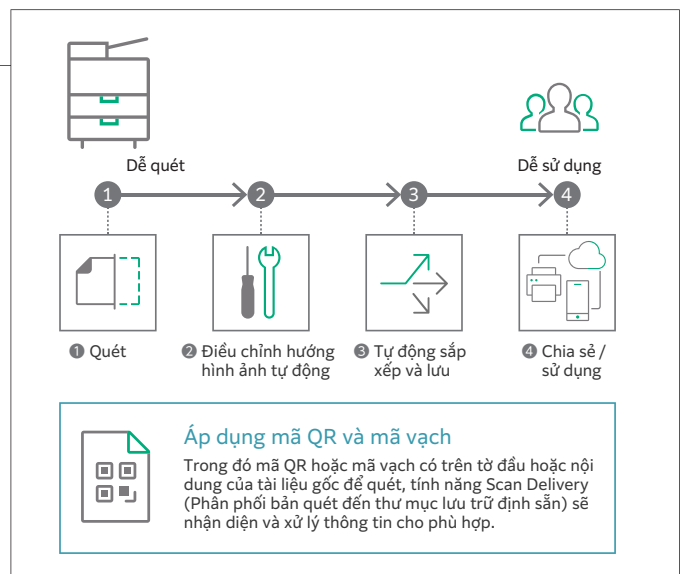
Dễ quét

Dễ sử dụng

1

2

3

4

❶ Quét

❷ Điều chỉnh hướng hình ảnh tự động

❸ Tự động sắp xếp và lưu

❹ Chia sẻ / sử dụng

Áp dụng mã QR và mã vạch

Trong đó mã QR hoặc mã vạch có trên tờ đầu hoặc nội dung của tài liệu gốc để quét, tính năng Scan Delivery (Phân phối bản quét đến thư mục lưu trữ định sẵn) sẽ nhận diện và xử lý thông tin cho phù hợp.